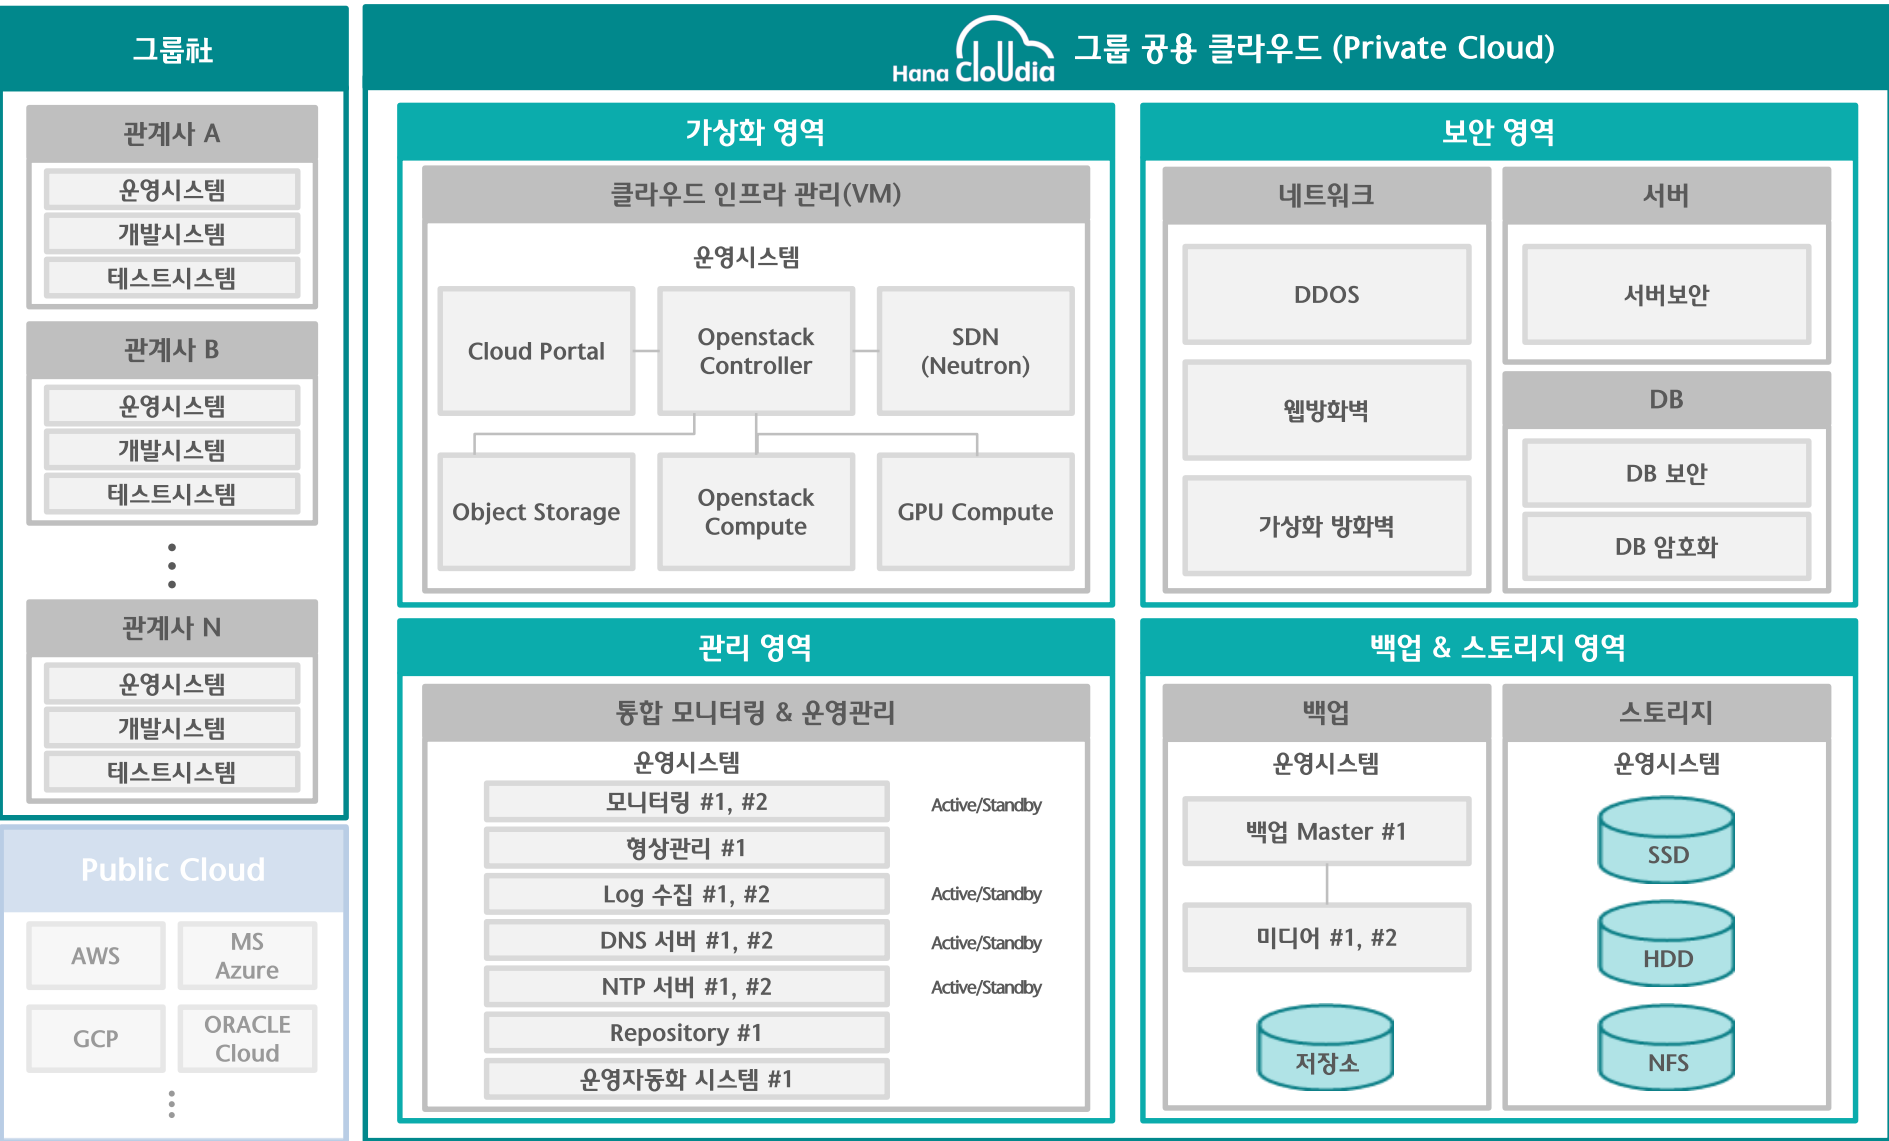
그룹社

관계사 A
운영시스템
개발시스템
테스트시스템

관계사 B
운영시스템
개발시스템
테스트시스템

관계사 N
운영시스템
개발시스템
테스트시스템

Public Cloud
AWS
MS Azure
GCP
ORACLE Cloud

Hana CloUdia 그룹 공용 클라우드 (Private Cloud)

가상화 영역
클라우드 인프라 관리(VM)
운영시스템
Cloud Portal
Openstack Controller
SDN (Neutron)
Object Storage
Openstack Compute
GPU Compute

보안 영역
네트워크
DDOS
웹방화벽
가상화 방화벽
서버
서버보안
DB
DB 보안
DB 암호화

관리 영역
통합 모니터링 & 운영관리
운영시스템
모니터링 #1, #2
Active/Standby
형상관리 #1
Log 수집 #1, #2
Active/Standby
DNS 서버 #1, #2
Active/Standby
NTP 서버 #1, #2
Active/Standby
Repository #1
운영자동화 시스템 #1

백업 & 스토리지 영역
백업
운영시스템
백업 Master #1
미디어 #1, #2
저장소
스토리지
운영시스템
SSD
HDD
NFS